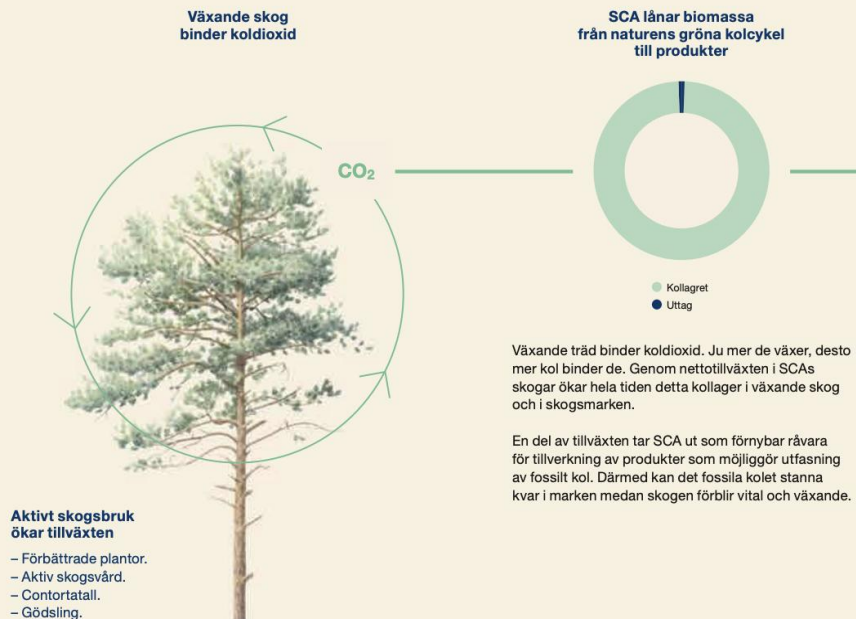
Växande skog binder koldioxid

$CO_2$

SCA lånar biomassa från naturens gröna kolcykel till produkter

Kollagret
Uttag

Växande träd binder koldioxid. Ju mer de växer, desto mer kol binder de. Genom nettotillväxten i SCAs skogar ökar hela tiden detta kollager i växande skog och i skogsmarken.

En del av tillväxten tar SCA ut som förnybar råvara för tillverkning av produkter som möjliggör utfasning av fossilt kol. Därmed kan det fossila kolet stanna kvar i marken medan skogen förblir vital och växande.

Aktivt skogsbruk ökar tillväxten

– Förbättrade plantor.
– Aktiv skogsvård.
– Contortatall.
– Gödsling.